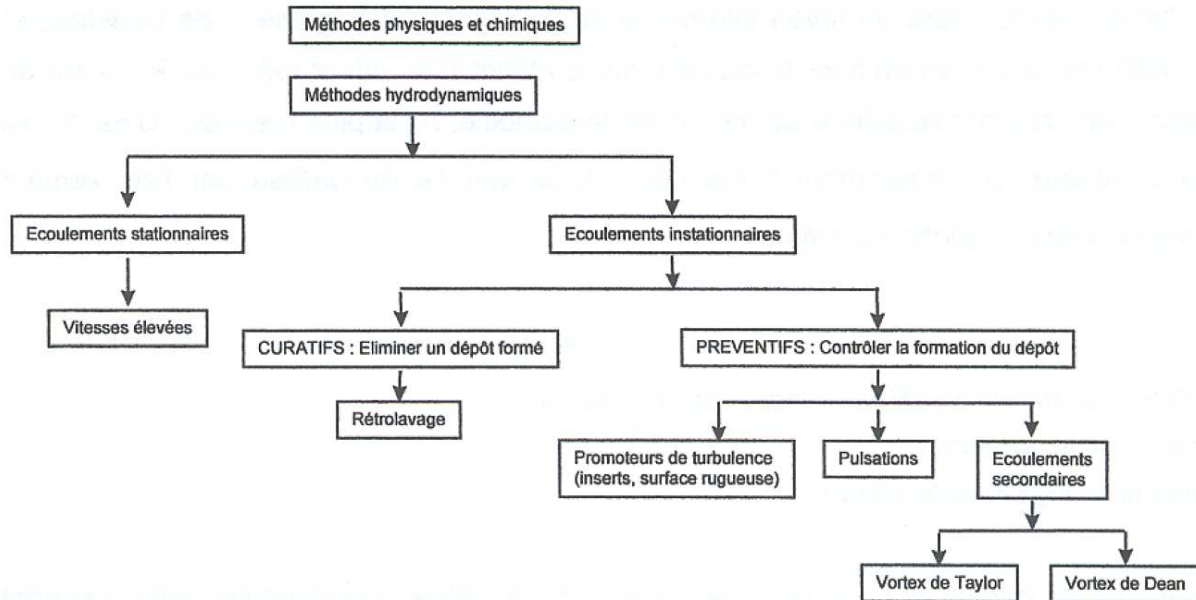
Méthodes physiques et chimiques

Méthodes hydrodynamiques

Ecoulements stationnaires

Ecoulements instationnaires

Vitesses élevées

CURATIFS : Eliminer un dépôt formé

PREVENTIFS : Contrôler la formation du dépôt

Rétrolavage

Promoteurs de turbulence (inserts, surface rugueuse)

Pulsations

Ecoulements secondaires

Vortex de Taylor

Vortex de Dean